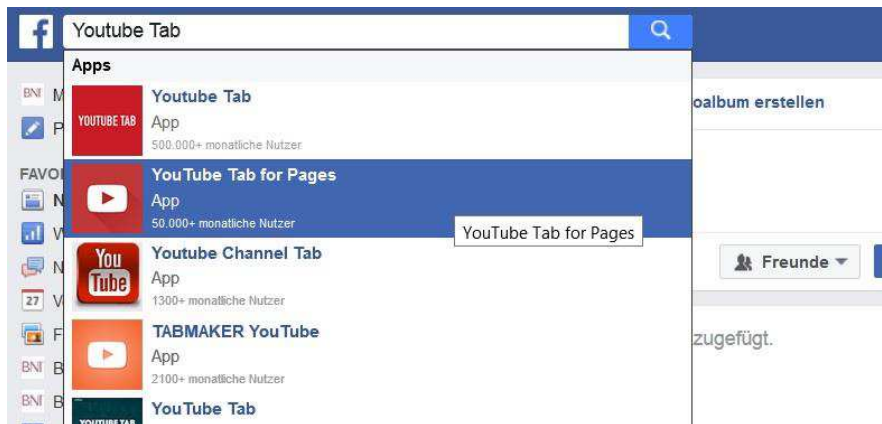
Youtube Tab

Apps

YOUTUBE TAB

Youtube Tab
App
500.000+ monatliche Nutzer

YouTube Tab for Pages
App
50.000+ monatliche Nutzer

YouTube Tab for Pages

You Tube

Youtube Channel Tab
App
1300+ monatliche Nutzer

TABMAKER YouTube
App
2100+ monatliche Nutzer

YouTube Tab

YOUTUBE TAB

BNI M

P

FAVO

N

W

N

27 V

F

BNI B

BNI B

oalbum erstellen

Freunde

zugefügt.